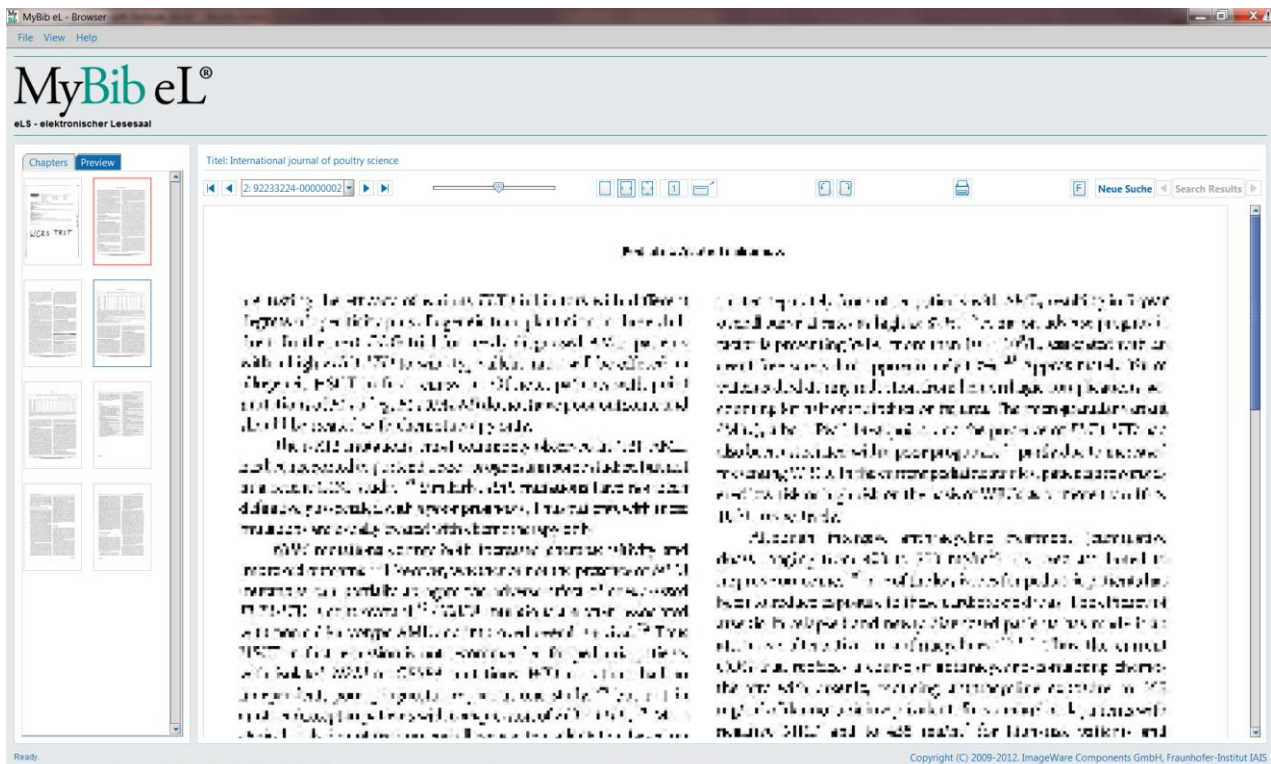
MyBib eL - Browser
File View Help
MyBib eL®
eLS - elektronischer Lesesaal
Chapters Preview
UCRS TEST
Titel: International journal of poultry science
2: 92233224-00000002
F Neue Suche Search Results
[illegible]
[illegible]
Ready
Copyright (C) 2009-2012. ImageWare Components GmbH, Fraunhofer-Institut IAIS